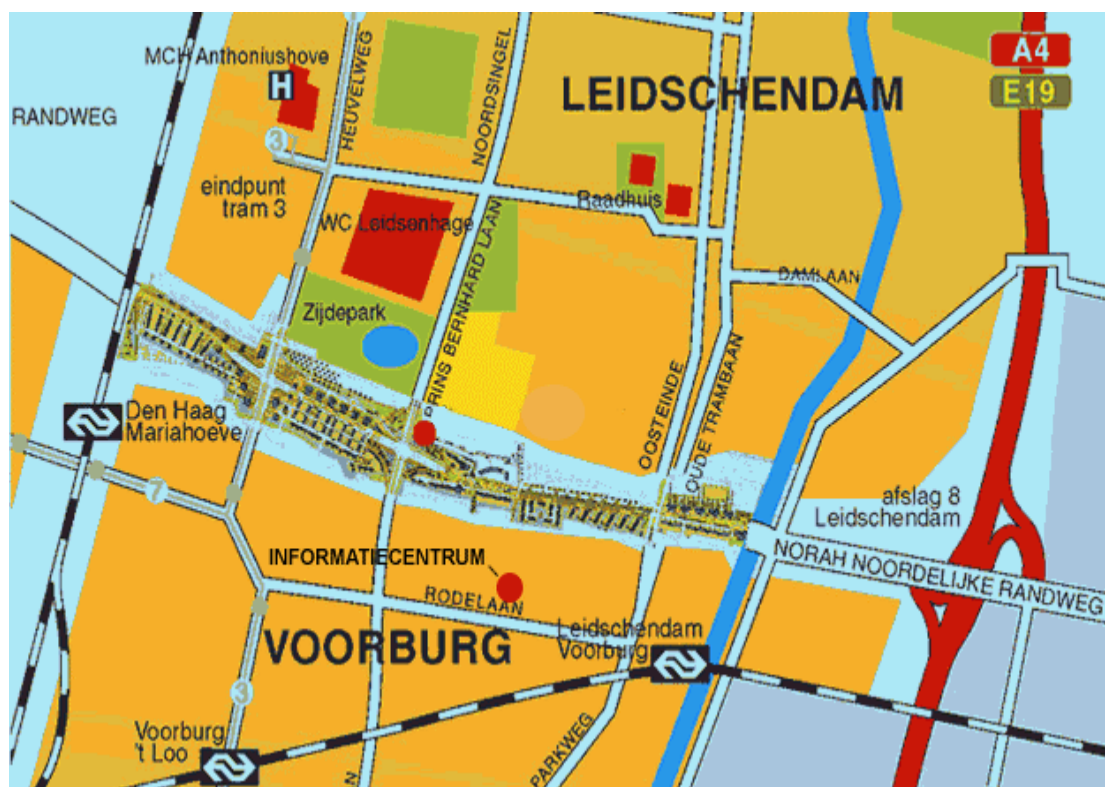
MCH Anthoniushove
H
RANDWEG
HEUVELWEG
NOORDSINGEL
LEIDSCHENDAM
A4
E19
3
eindpunt tram 3
WC Leidsenhage
Raadhuis
PRINS BERNHARD LAAN
DAMLAAN
Zijdepark
OOSTEINDE
OUDE TRAMBAAN
Den Haag Mariahoeve
7
afslag 8 Leidschendam
NORAH NOORDELIJKE RANDWEG
INFORMATIECENTRUM
RODELAAN
Leidschendam Voorburg
VOORBURG
3
Voorburg 't Loo
PARKWEG